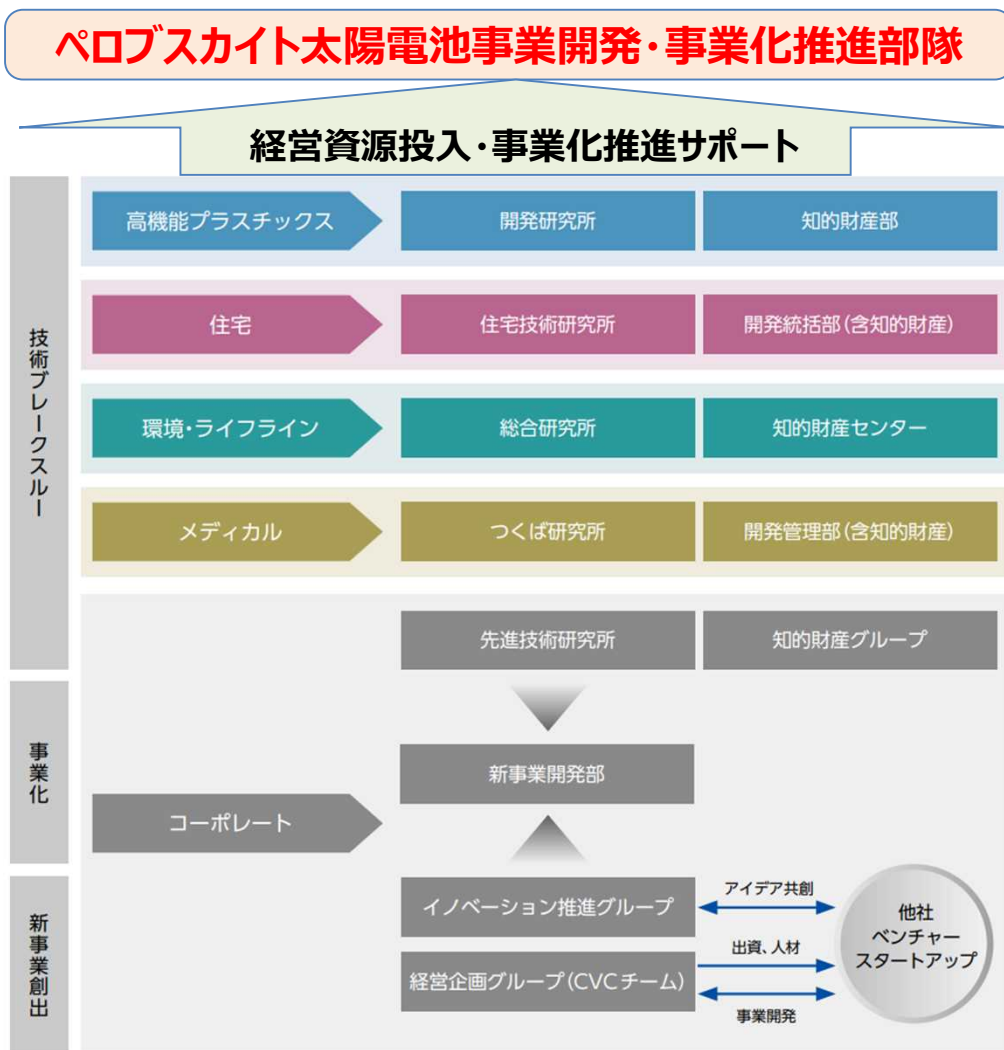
ペロブスカイト太陽電池事業開発・事業化推進部隊

経営資源投入・事業化推進サポート

技術ブレークスルー

高機能プラスチックス
開発研究所
知的財産部

住宅
住宅技術研究所
開発統括部(含知的財産)

環境・ライフライン
総合研究所
知的財産センター

メディカル
つくば研究所
開発管理部(含知的財産)

先進技術研究所
知的財産グループ

事業化

コーポレート

新事業開発部

新事業創出

イノベーション推進グループ
アイデア共創

経営企画グループ(CVCチーム)
出資、人材
事業開発

他社
ベンチャー
スタートアップ